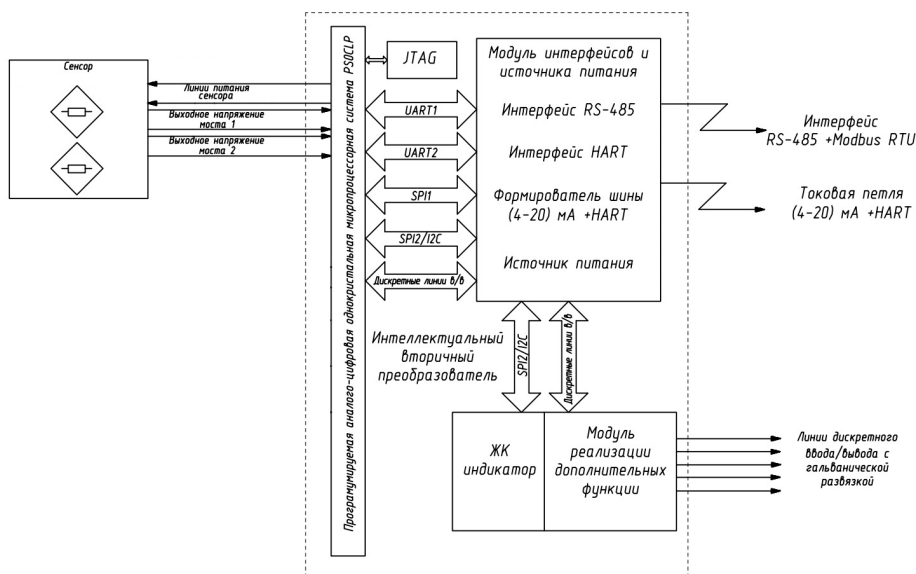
Сенсор

Линии питания сенсора

Выходное напряжение моста 1

Выходное напряжение моста 2

Программируемая аналого-цифровая однокристальная микропроцессорная система PSOCLP

JTAG

UART1

UART2

SPI1

SPI2/I2C

Дискретные линии в/в

Модуль интерфейсов и источника питания

Интерфейс RS-485

Интерфейс HART

Формирователь шины (4-20) мА +HART

Источник питания

Интерфейс RS-485 +Modbus RTU

Токовая петля (4-20) мА +HART

Интеллектуальный вторичный преобразователь

SPI2/I2C

Дискретные линии в/в

ЖК индикатор

Модуль реализации дополнительных функции

Линии дискретного ввода/вывода с гальванической развязкой